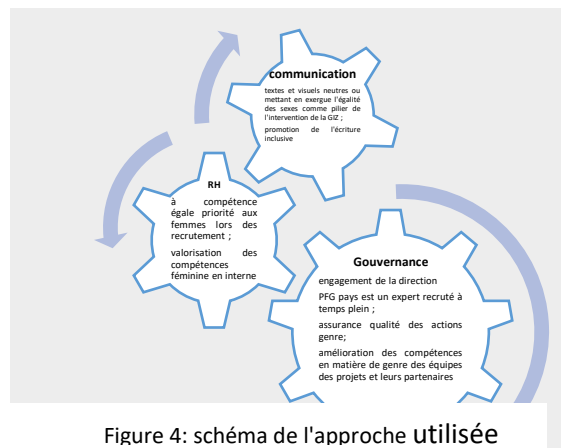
communication

textes et visuels neutres ou mettant en exergue l'égalité des sexes comme pilier de l'intervention de la GIZ ;

promotion de l'écriture inclusive

RH

à compétence égale priorité aux femmes lors des recrutement ;

valorisation des compétences féminine en interne

Gouvernance

engagement de la direction

PFG pays est un expert recruté à temps plein ;

assurance qualité des actions genre;

amélioration des compétences en matière de genre des équipes des projets et leurs partenaires

Figure 4: schéma de l'approche utilisée